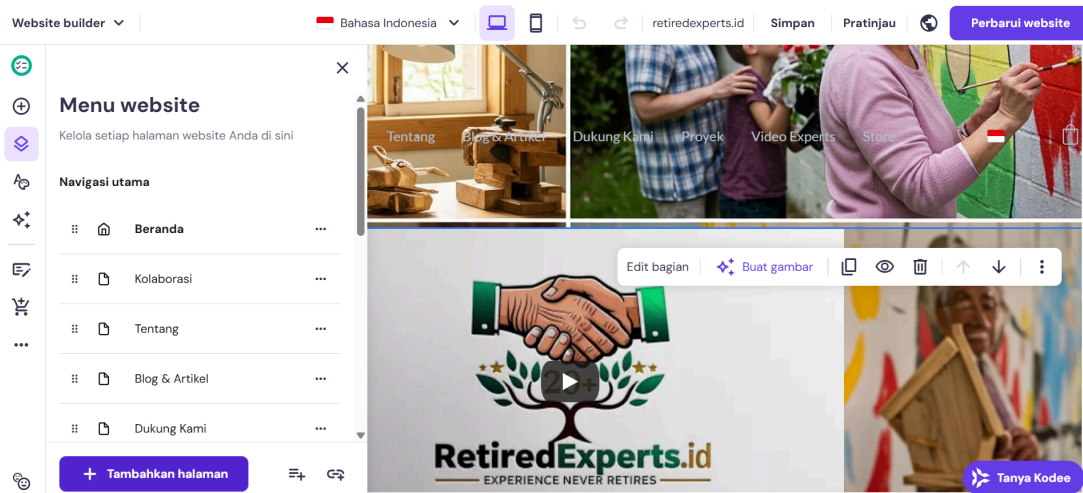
Website builder

Bahasa Indonesia

retiredexperts.id

Simpan

Pratinjau

Perbarui website

Menu website

Kelola setiap halaman website Anda di sini

Navigasi utama

Beranda

Kolaborasi

Tentang

Blog & Artikel

Dukung Kami

Tambahkan halaman

Tentang Blog & Artikel Dukung Kami Proyek Video Experts Store

Edit bagian

Buat gambar

RetiredExperts.id

EXPERIENCE NEVER RETIRES

Tanya Kodee